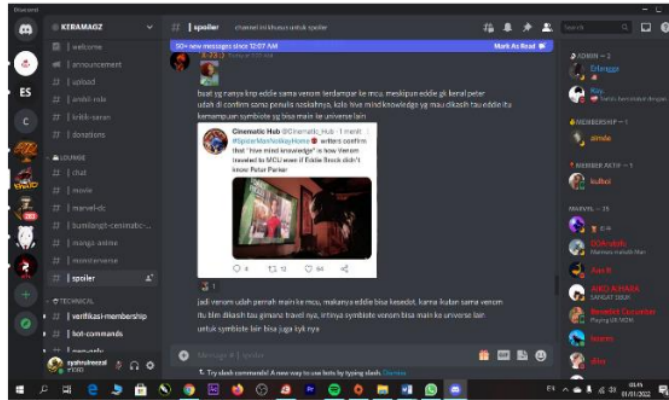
Discord

KEBAMAGZ

welcome
announcement
upload
ambil-role
kritik-saran
donations

LOUNGE
chat
movie
marvel-dc
kumlangit-cenimatic
manga-anime
moviemarvel
spoiler

TECHNICAL
verifikasi-membership
bot-commands

spoiler   channel ini khusus untuk spoiler

50+ new messages since 12:07 AM   Mark As Read

buat yg nanya knp eddie sama venom terdampar ke mcu. meskipun eddie gk kenal peter
udah di confirm sama penulis naskahnya, kalo hive mind knowledge yg mau dikasih tau eddie itu kemampuan symbiote yg bisa main ke universe lain

Cinematic Hub @Cinematic_Hub · 1 menit
#SpiderManNoWayHome writers confirm that "hive mind knowledge" is how Venom traveled to MCU even if Eddie Brock didn't know Peter Parker

4   12   64

jadi venom udah pernah main ke mcu, makanya eddie bisa kesedot. karna ikutan sama venom
itu blm dikasih tau gimana travel nya, intinya symbiote venom bisa main ke universe lain
untuk symbiote lain bisa juga kyk nya

Message #spoiler

Try slash commands! A new way to use bots by typing slash. Dismiss

Search

ADMIN — 2
Erlangga
Kay

MEMBERSHIP — 1
aimde

MEMBER AKTIF — 1
kulboi

MARVEL — 25

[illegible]